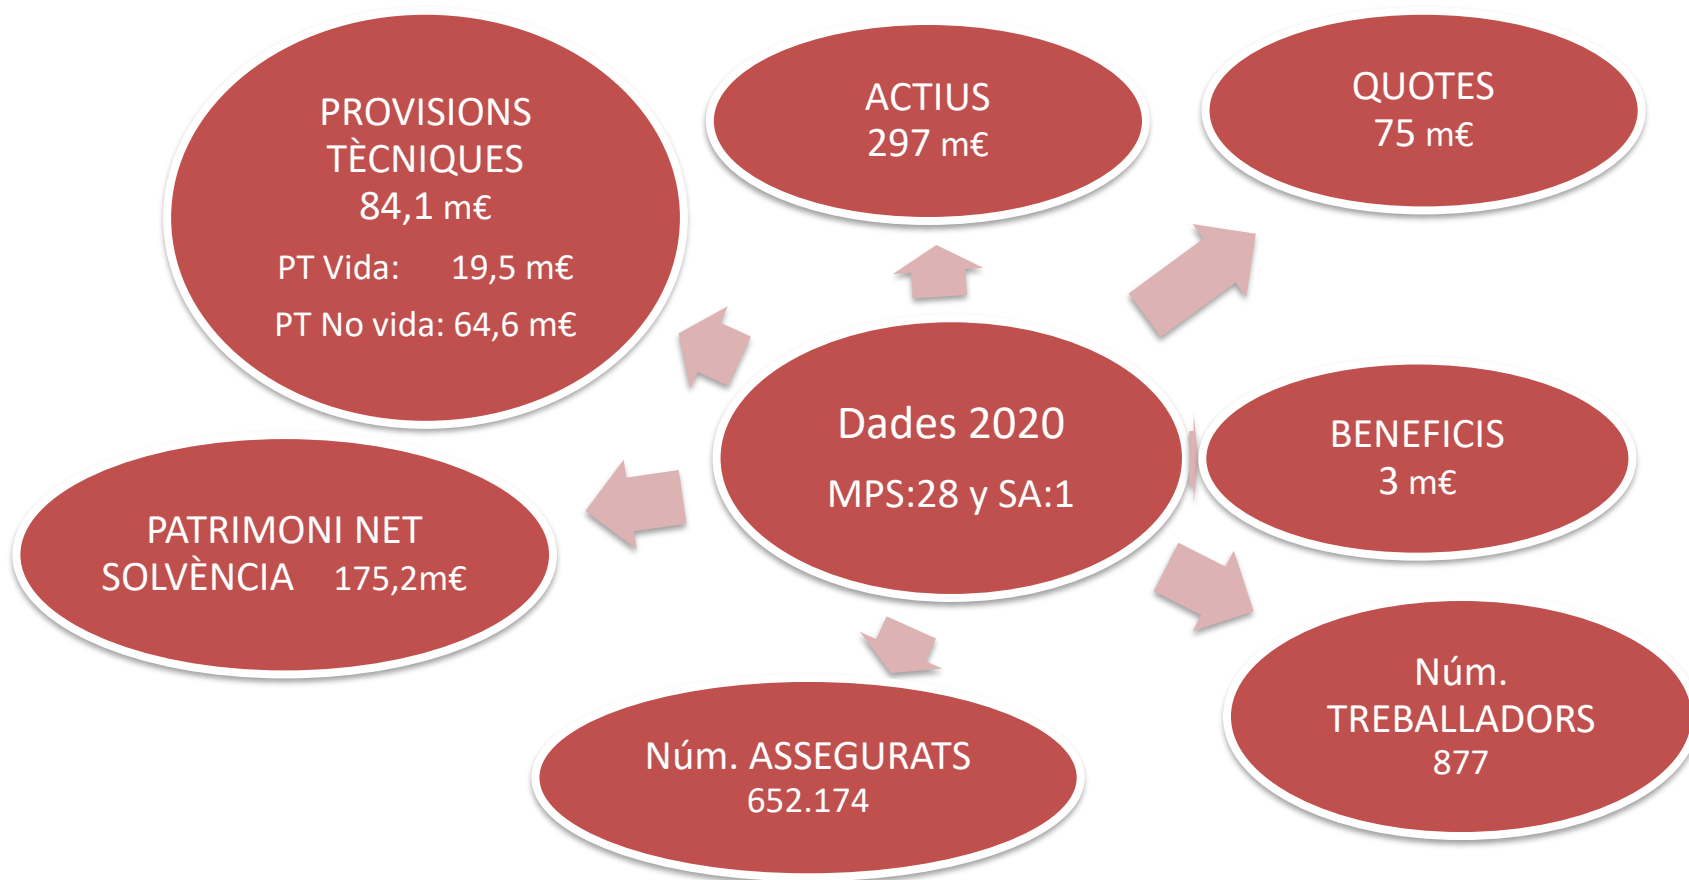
Dades 2020

MPS:28 y SA:1

PROVISIONS TÈCNIQUES
84,1 m€
PT Vida: 19,5 m€
PT No vida: 64,6 m€

ACTIUS
297 m€

QUOTES
75 m€

BENEFICIS
3 m€

Núm. TREBALLADORS
877

Núm. ASSEGURATS
652.174

PATRIMONI NET
SOLVÈNCIA 175,2m€